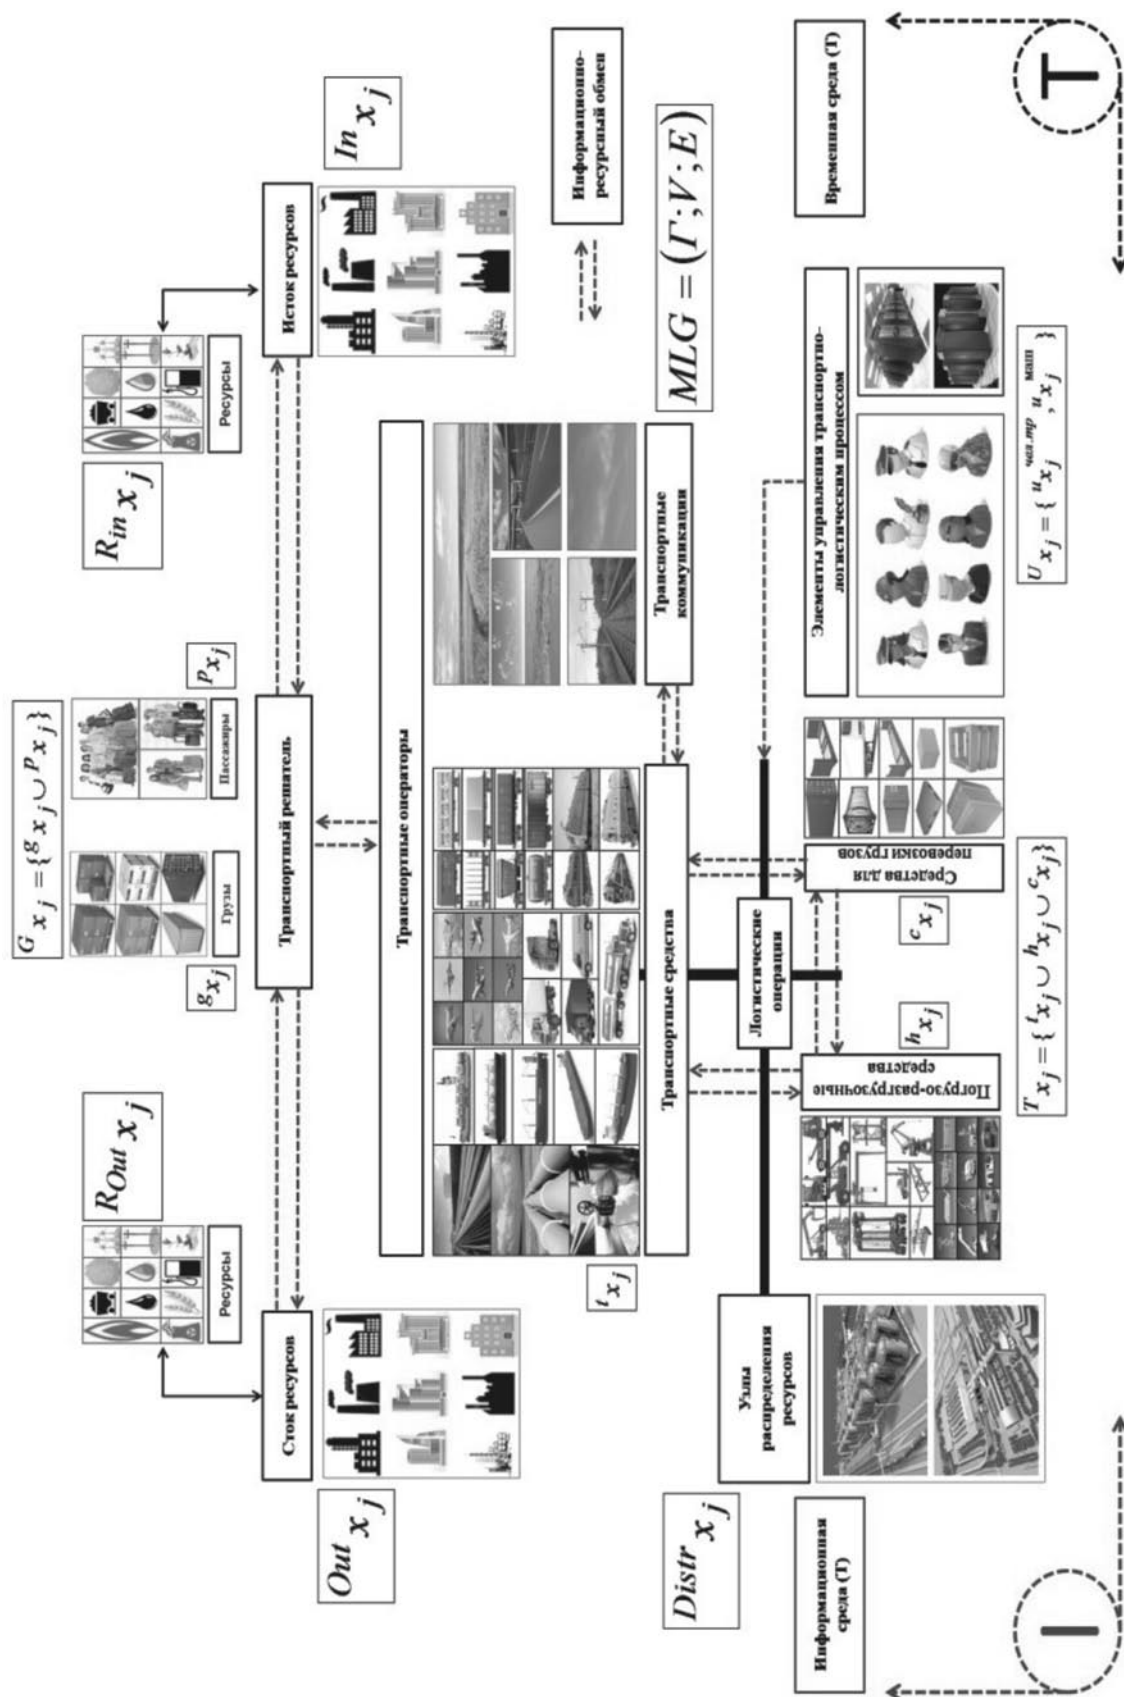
$In_{x_j}$

Исток ресурсов

Ресурсы

$R_{in} x_j$

Информационно-ресурсный обмен

$MLG = (\Gamma; V; E)$

Временная среда (Т)

T

Транспортный решатель

$G_{x_j} = \{ {}^{g}x_j \cup {}^{p}x_j \}$

$p_{x_j}$

Пассажиры

Грузы

$g_{x_j}$

Транспортные операторы

Транспортные коммуникации

Элементы управления транспортно-логистическим процессом

$U_{x_j} = \{ u^{чел.пр}_{x_j}, u^{маш}_{x_j} \}$

Транспортные средства

Логистические операции

Средства для перевозки грузов

$c_{x_j}$

Погрузо-разгрузочные средства

$h_{x_j}$

$T_{x_j} = \{ {}^{t}x_j \cup {}^{h}x_j \cup {}^{c}x_j \}$

$t_{x_j}$

$R_{Out} x_j$

Ресурсы

Сток ресурсов

$Out_{x_j}$

Узлы распределения ресурсов

$Distr_{x_j}$

Информационная среда (I)

I